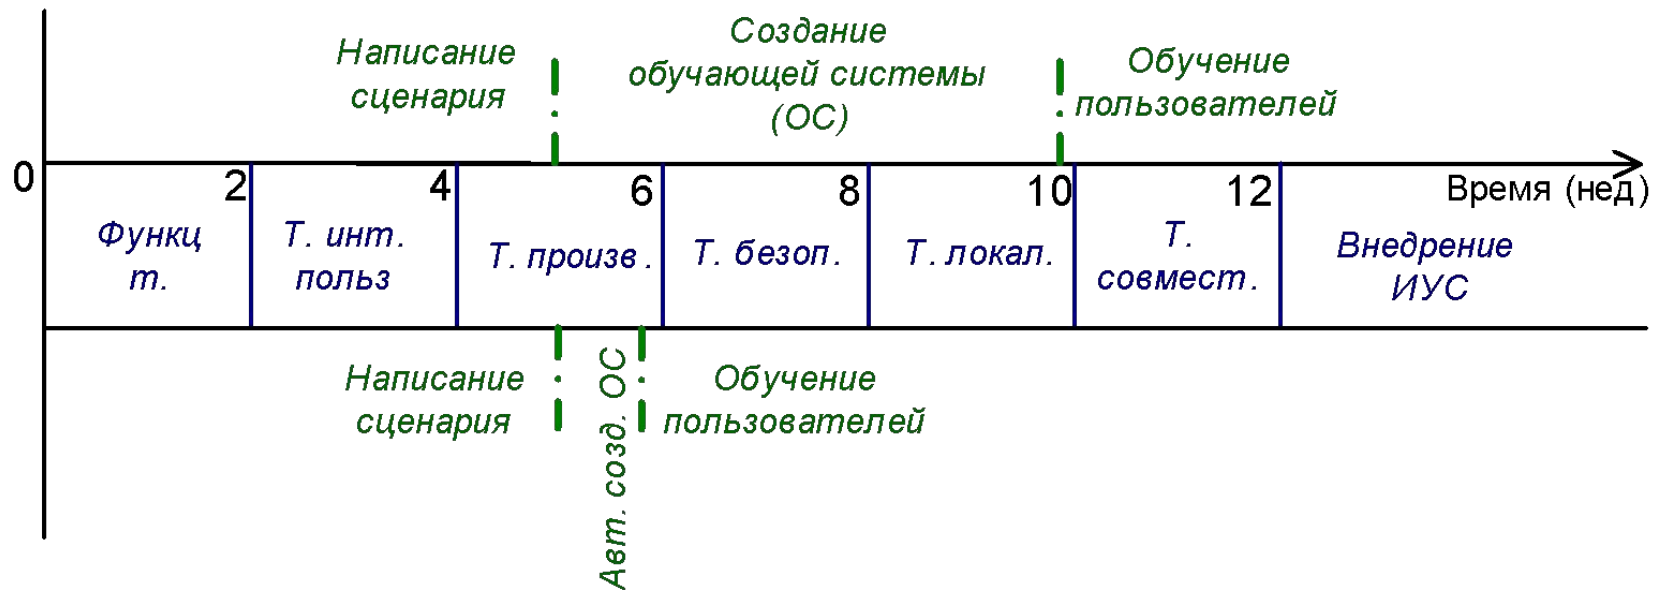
Написание сценария

Создание обучающей системы (ОС)

Обучение пользователей

0

2

4

6

8

10

12

Время (нед)

Функц т.

Т. инт. польз

Т. произв.

Т. безоп.

Т. локал.

Т. совмест.

Внедрение ИУС

Написание сценария

Авт. созд. ОС

Обучение пользователей